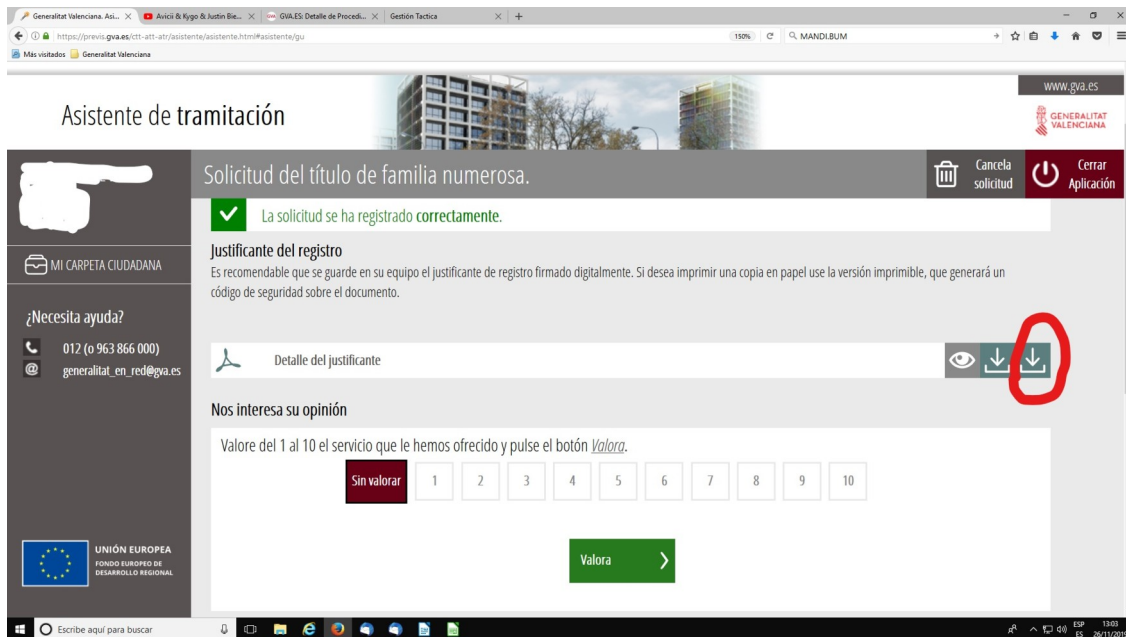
Generalitat Valenciana. Asi... × Avicii & Kygo & Justin Bie... × GVA.ES: Detalle de Procedi... × Gestión Tactica × +

https://previs.gva.es/ctt-att-atr/asistente/asistente.html#asistente/gu 150% MANDI.BUM

Más visitados Generalitat Valenciana

www.gva.es

Asistente de tramitación

GENERALITAT VALENCIANA

Solicitud del título de familia numerosa.

Cancela solicitud

Cerrar Aplicación

La solicitud se ha registrado correctamente.

MI CARPETA CIUDADANA

Justificante del registro

Es recomendable que se guarde en su equipo el justificante de registro firmado digitalmente. Si desea imprimir una copia en papel use la versión imprimible, que generará un código de seguridad sobre el documento.

¿Necesita ayuda?

012 (o 963 866 000)

generalitat_en_red@gva.es

Detalle del justificante

Nos interesa su opinión

Valore del 1 al 10 el servicio que le hemos ofrecido y pulse el botón Valora.

Sin valorar 1 2 3 4 5 6 7 8 9 10

UNIÓN EUROPEA
FONDO EUROPEO DE DESARROLLO REGIONAL

Valora

Escribe aquí para buscar

ESP ES 13:03 26/11/2019